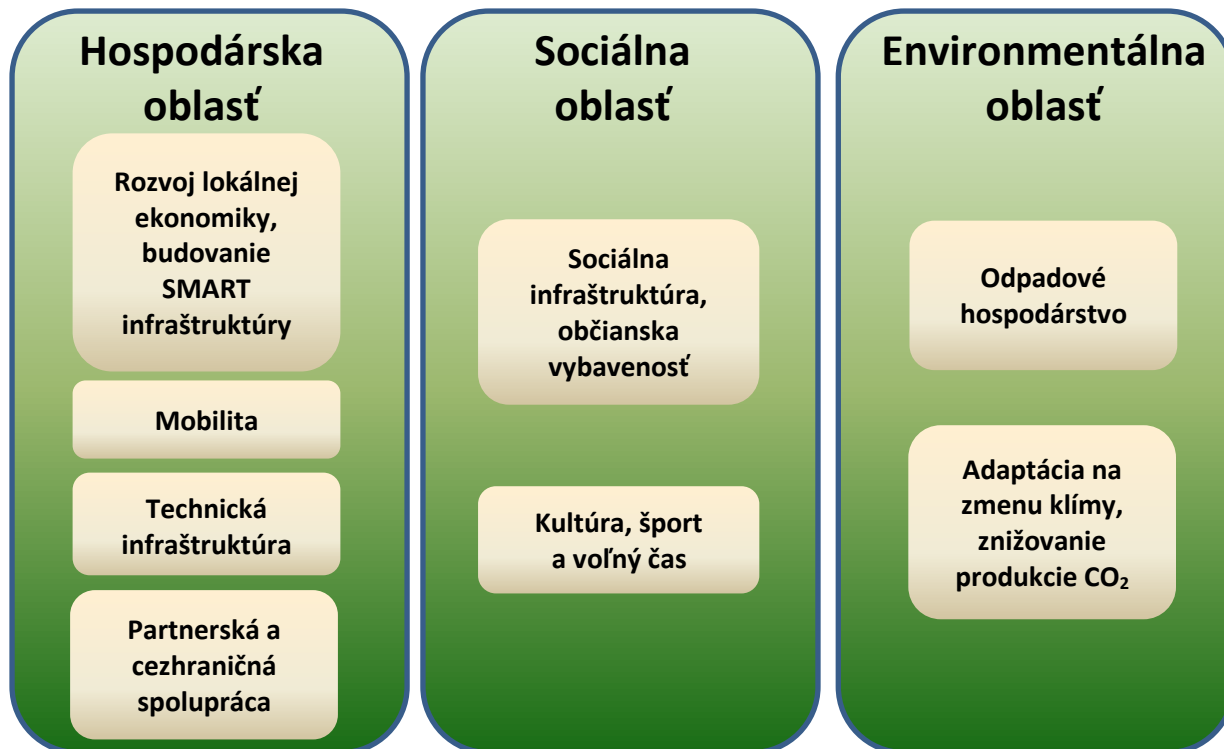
Hospodárska oblasť

Rozvoj lokálnej ekonomiky, budovanie SMART infraštruktúry

Mobilita

Technická infraštruktúra

Partnerská a cezhraničná spolupráca

Sociálna oblasť

Sociálna infraštruktúra, občianska vybavenosť

Kultúra, šport a voľný čas

Environmentálna oblasť

Odpadové hospodárstvo

Adaptácia na zmenu klímy, znižovanie produkcie $CO_2$